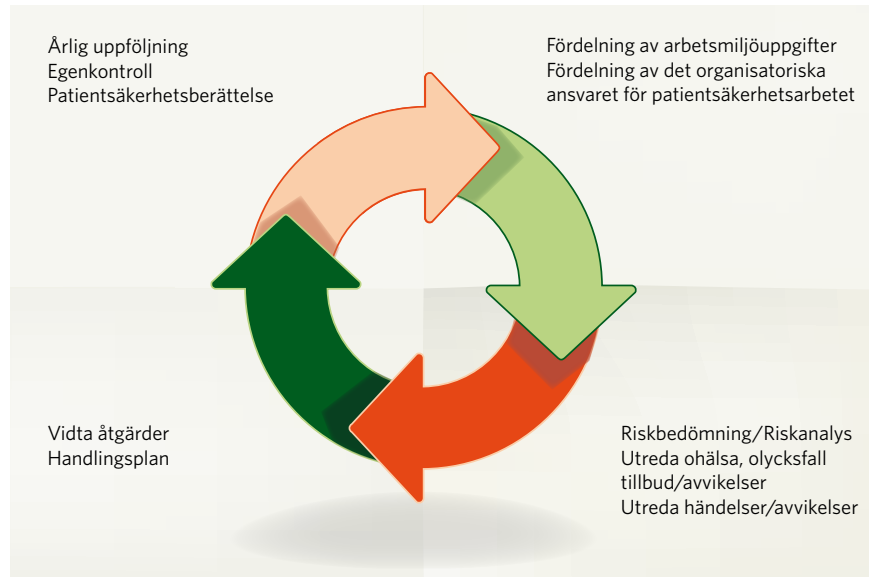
Årlig uppföljning
Egenkontroll
Patientsäkerhetsberättelse

Fördelning av arbetsmiljöuppgifter
Fördelning av det organisatoriska ansvaret för patientsäkerhetsarbetet

Vidta åtgärder
Handlingsplan

Riskbedömning/Riskanalys
Utreda ohälsa, olycksfall tillbud/avvikelser
Utreda händelser/avvikelser